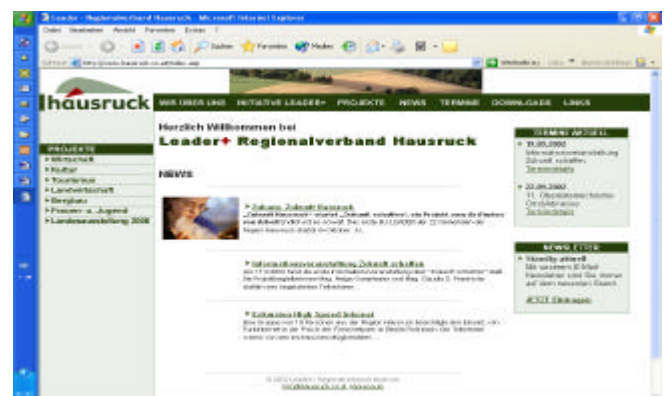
Leader - Regionalverband Hausruck - Microsoft Internet Explorer

hausruck

WIR ÜBER UNS INITIATIVE LEADER+ PROJEKTE NEWS TERMINE DOWNLOADS LINKS

PROJEKTE
Wirtschaft
Kultur
Tourismus
Landwirtschaft
Bergbau
Frauen- u. Jugend
Landesausstellung 2006

Herzlich Willkommen bei
Leader+ Regionalverband Hausruck

NEWS

Zukunft. Zukunft Hausruck
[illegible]

Informationsveranstaltung Zukunft schaffen
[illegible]

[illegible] High Speed Internet
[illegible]

TERMINE AKTUELL
10.05.2002
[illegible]
Terminedetails

27.05.2002
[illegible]
Terminedetails

NEWSLETTER
Hausruck aktuell
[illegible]
JETZT Eintragen

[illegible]